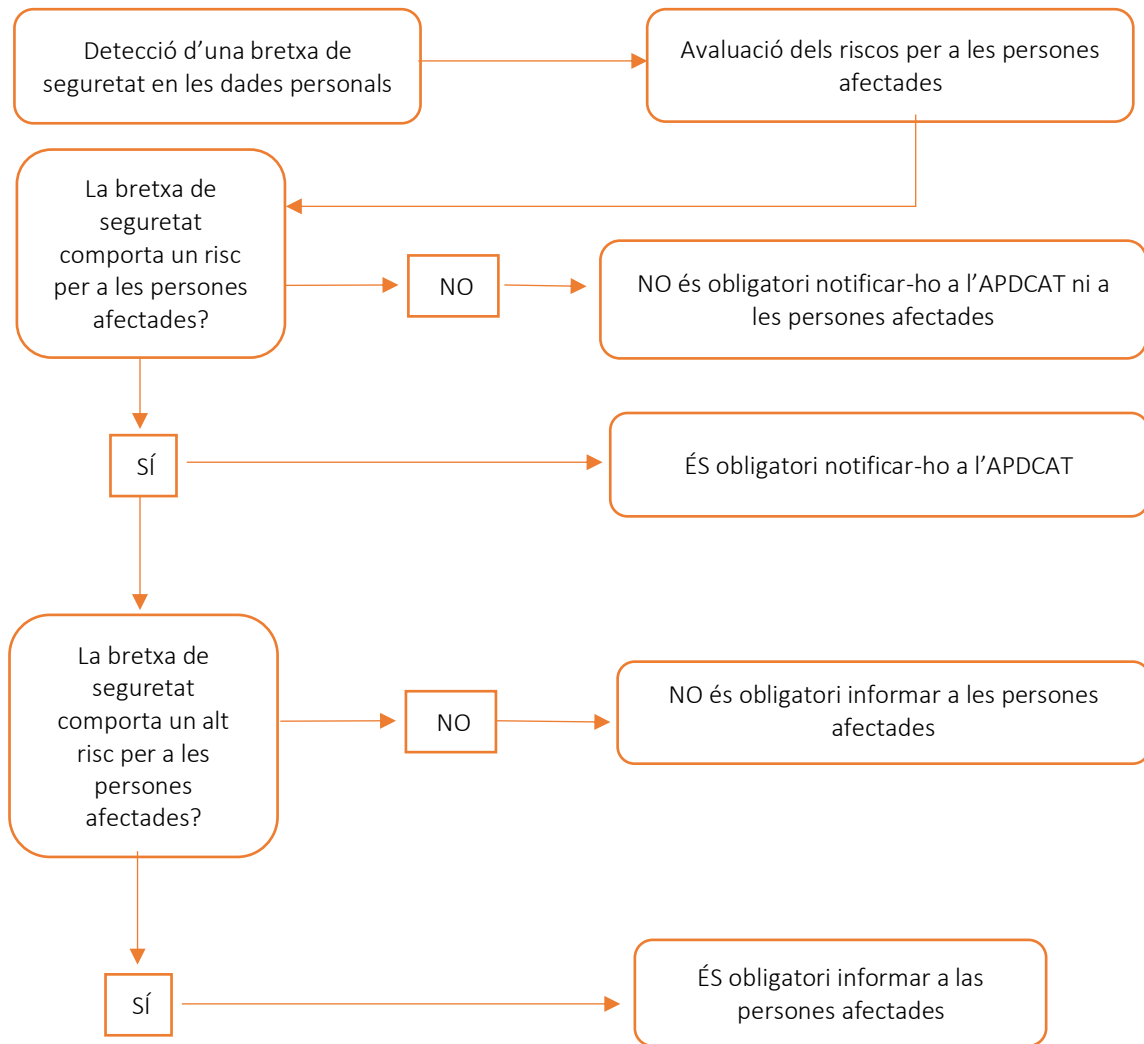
Detecció d'una bretxa de seguretat en les dades personals

Avaluació dels riscos per a les persones afectades

La bretxa de seguretat comporta un risc per a les persones afectades?

NO

NO és obligatori notificar-ho a l'APDCAT ni a les persones afectades

SÍ

ÉS obligatori notificar-ho a l'APDCAT

La bretxa de seguretat comporta un alt risc per a les persones afectades?

NO

NO és obligatori informar a les persones afectades

SÍ

ÉS obligatori informar a las persones afectades